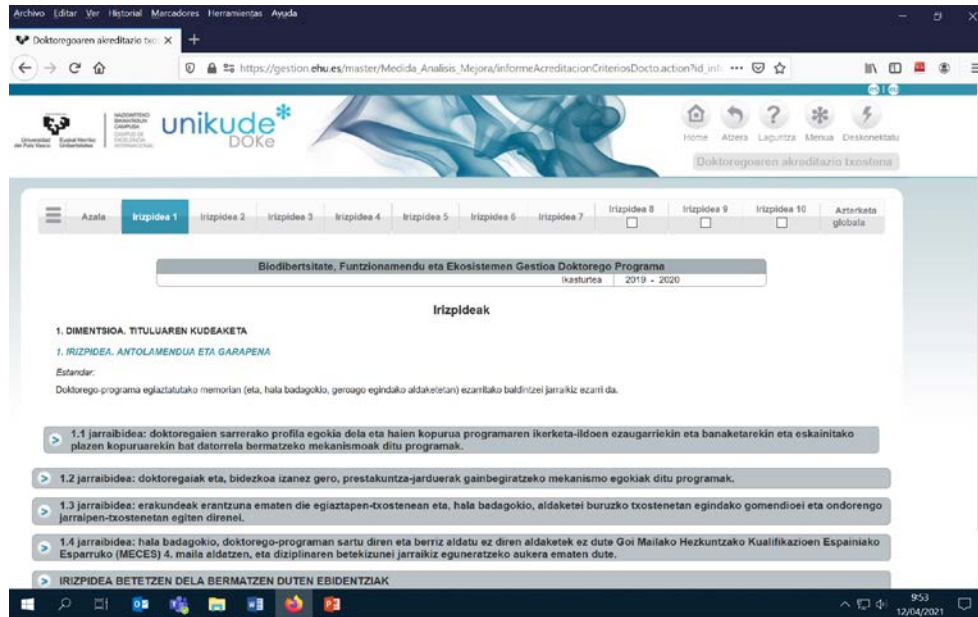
Archivo Editar Ver Historial Marcadores Herramientas Ayuda

Doktoregoaren akreditazio txo ×

https://gestion.ehu.es/master/Medida_Analisis_Mejora/informeAcreditacionCriteriosDocto.action?id_inf

unikude DOKe

Home Atzera Laguntza Menua Deskonektatu

Doktoregoaren akreditazio txostena

Azala | Irizpidea 1 | Irizpidea 2 | Irizpidea 3 | Irizpidea 4 | Irizpidea 5 | Irizpidea 6 | Irizpidea 7 | Irizpidea 8 | Irizpidea 9 | Irizpidea 10 | Azterketa globala

Biodibertsitate, Funtzionamendu eta Ekosistemen Gestioa Doktorego Programa
Ikasturtea 2019 - 2020

Irizpideak

1. DIMENTSIOA. TITULUAREN KUDEAKETA

1. IRIZPIDEA. ANTOLAMENDUA ETA GARAPENA

Estandar:
Doktorego-programa egiaztatutako memorian (eta, hala badagokio, geroago egindako aldaketetan) ezarritako baldintzei jarraikiz ezarri da.

1.1 jarraibidea: doktoregaien sarrerako profila egokia dela eta haien kopurua programaren ikerketa-ildoen ezaugarriekin eta banaketarekin eta eskainitako plazen kopuruarekin bat datorrela bermatzeko mekanismoak ditu programak.

1.2 jarraibidea: doktoregaiak eta, bidezkoa izanez gero, prestakuntza-jarduerak gainbegiratzeko mekanismo egokiak ditu programak.

1.3 jarraibidea: erakundeak erantzuna ematen die egiaztapen-txostenean eta, hala badagokio, aldaketei buruzko txostenetan egindako gomendioei eta ondorengo jarraipen-txostenetan egiten direnei.

1.4 jarraibidea: hala badagokio, doktorego-programan sartu diren eta berriz aldatu ez diren aldaketek ez dute Goi Mailako Hezkuntzako Kualifikazioen Espainiako Esparruko (MECES) 4. maila aldatzen, eta diziplinaren betekizunei jarraikiz eguneratzeko aukera ematen dute.

IRIZPIDEA BETETZEN DELA BERMATZEN DUTEN EBIDENTZIAK

9:53
12/04/2021